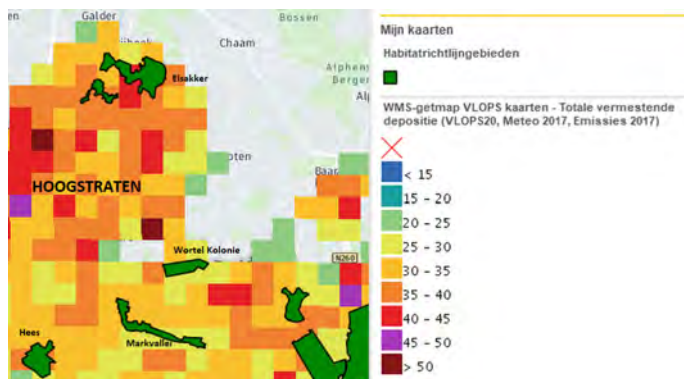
Galder
Bossen
Chaam
Alphen
Berger
Al
Elsakker
HOOGSTRATEN
Baar
Wortel Kolonie
N260
Hees
Markvallei

Mijn kaarten

Habitatrichtlijngebieden

WMS-getmap VLOPS kaarten - Totale vermestende depositie (VLOPS20, Meteo 2017, Emissies 2017)

< 15
15 - 20
20 - 25
25 - 30
30 - 35
35 - 40
40 - 45
45 - 50
> 50